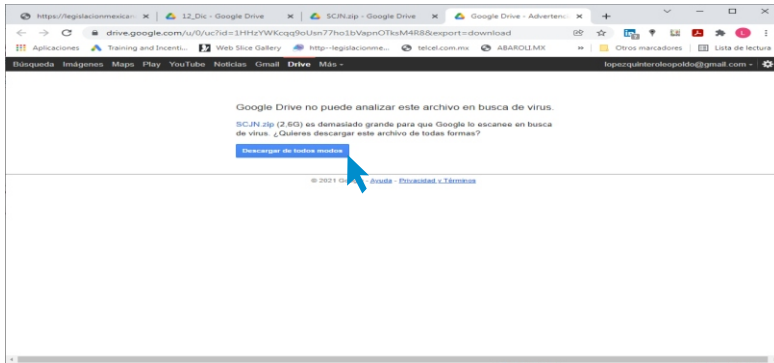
https://legislacionmexica ×
12_Dic - Google Drive ×
SCJN.zip - Google Drive ×
Google Drive - Advertenci ×
+

drive.google.com/u/0/uc?id=1HHzYWKcqq9oUsn77ho1bVapnOTksM4R8&export=download

Aplicaciones
Training and Incenti...
Web Slice Gallery
http--legislacionme...
telcel.com.mx
ABAROLI.MX
»
Otros marcadores
Lista de lectura

Búsqueda Imágenes Maps Play YouTube Noticias Gmail Drive Más -
lopezquinteroleopoldo@gmail.com -

Google Drive no puede analizar este archivo en busca de virus.

SCJN.zip (2.6G) es demasiado grande para que Google lo escanee en busca de virus. ¿Quieres descargar este archivo de todas formas?

Descargar de todos modos

© 2021 G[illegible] - Ayuda - Privacidad y Términos